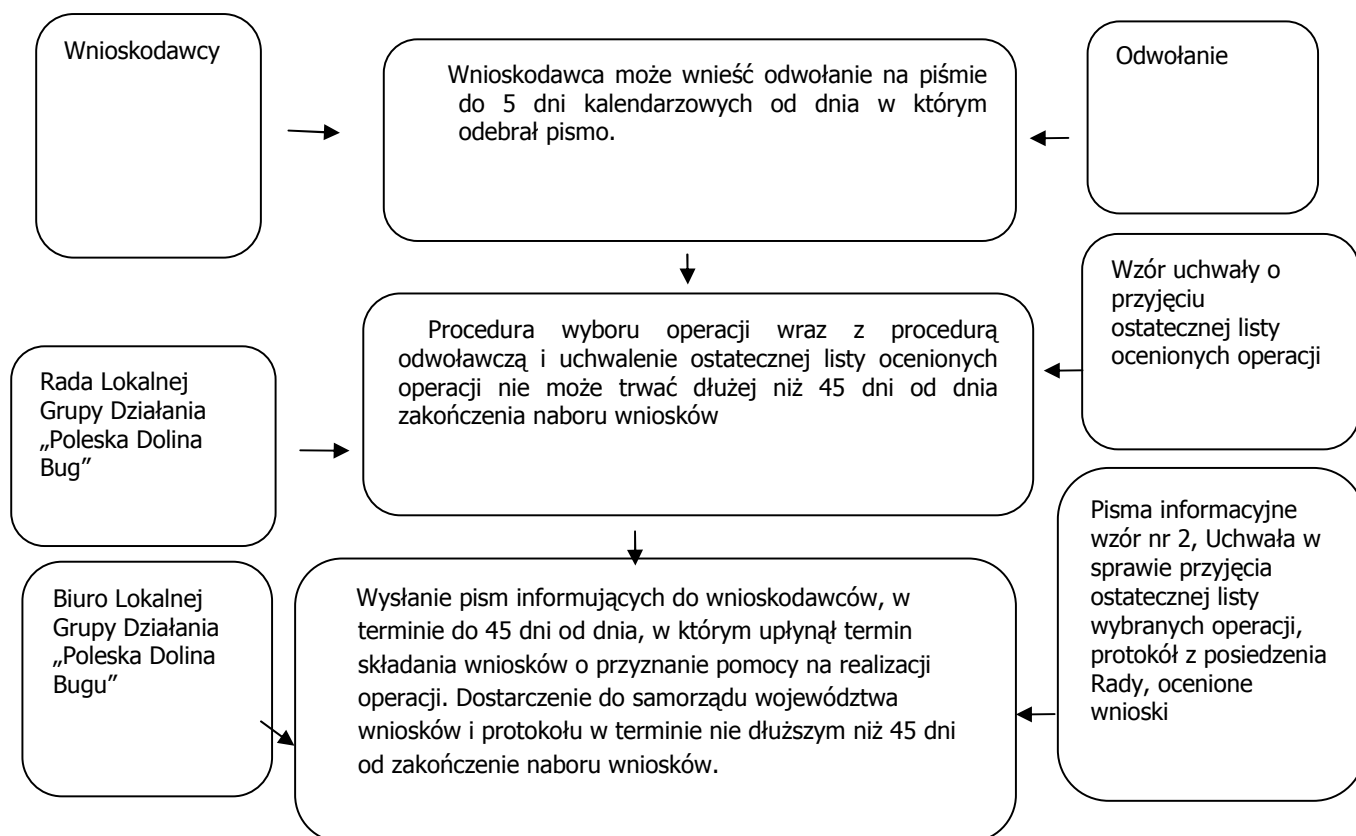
Wnioskodawcy

Wnioskodawca może wnieść odwołanie na piśmie do 5 dni kalendarzowych od dnia w którym odebrał pismo.

Odwołanie

Wzór uchwały o przyjęciu ostatecznej listy ocenionych operacji

Procedura wyboru operacji wraz z procedurą odwoławczą i uchwalenie ostatecznej listy ocenionych operacji nie może trwać dłużej niż 45 dni od dnia zakończenia naboru wniosków

Rada Lokalnej Grupy Działania „Poleska Dolina Bug”

Pisma informacyjne wzór nr 2, Uchwała w sprawie przyjęcia ostatecznej listy wybranych operacji, protokół z posiedzenia Rady, ocenione wnioski

Biuro Lokalnej Grupy Działania „Poleska Dolina Bugu”

Wysłanie pism informujących do wnioskodawców, w terminie do 45 dni od dnia, w którym upłynął termin składania wniosków o przyznanie pomocy na realizacji operacji. Dostarczenie do samorządu województwa wniosków i protokołu w terminie nie dłuższym niż 45 dni od zakończenie naboru wniosków.